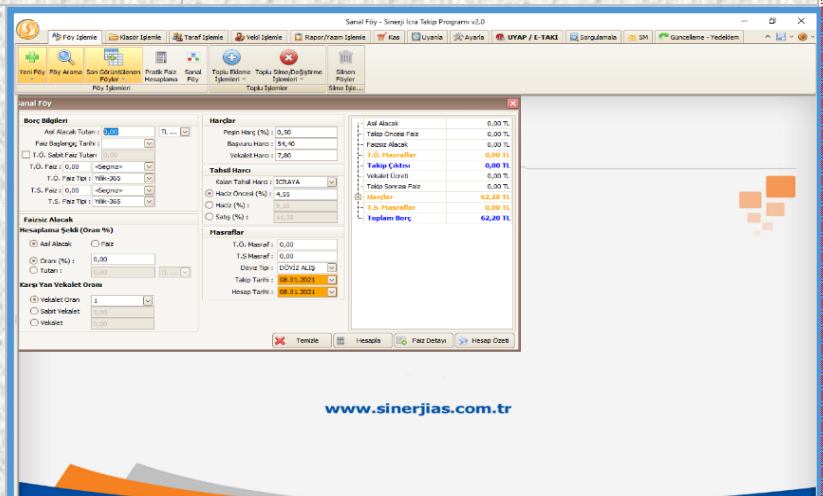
Sanal Föy - Sinerji İcra Takip Programı v2.0

Föy İşlemleri | Klasör İşlemleri | Taraf İşlemleri | Vekil İşlemleri | Rapor/Yazım İşlemleri | Kas | Uyarılar | Ayarlar | UYAP / E-TAKİ | Sorgulamalar | SM | Güncelleme - Yedekleme

Yeni Föy | Föy Arama | Son Görüntülenen Föyler | Pratik Faiz Hesaplama | Sanal Föy | Toplu Ekleme İşlemleri | Toplu Silme/Değiştirme İşlemleri | Silinen Föyler
Föy İşlemleri | Toplu İşlemler | Silme İşle...

Sanal Föy

Borç Bilgileri
Asıl Alacak Tutarı : 0,00 TL ...
Faiz Başlangıç Tarihi :
T.Ö. Sabit Faiz Tutarı : 0,00
T.Ö. Faiz : 0,00 «Seçiniz»
T.Ö. Faiz Tipi : Yıllık-365
T.S. Faiz : 0,00 «Seçiniz»
T.S. Faiz Tipi : Yıllık-365

Faizsiz Alacak
Hesaplama Şekli (Oran %)
Asıl Alacak Faiz
Oranı (%) : 0,00
Tutarı : 0,00 TL ...

Karşı Yan Vekalet Oranı
Vekalet Oranı 1
Sabit Vekalet 0,00
Vekalet 0,00

Harçlar
Peşin Harç (%) : 0,50
Başvuru Harcı : 54,40
Vekalet Harcı : 7,80

Tahsil Harcı
Kalan Tahsil Harcı : İCRAYA
Haciz Öncesi (%) : 4,55
Haciz (%) : 9,10
Satış (%) : 11,38

Masraflar
T.Ö. Masraf : 0,00
T.S Masraf : 0,00
Döviz Tipi : DÖVİZ ALIŞ
Takip Tarihi : 08.01.2021
Hesap Tarihi : 08.01.2021

Asıl Alacak 0,00 TL
Takip Öncesi Faiz 0,00 TL
Faizsiz Alacak 0,00 TL
T.Ö. Masraflar 0,00 TL
Takip Çıkışı 0,00 TL
Vekalet Ücreti 0,00 TL
Takip Sonrası Faiz 0,00 TL
Harçlar 62,20 TL
T.S. Masraflar 0,00 TL
Toplam Borç 62,20 TL

Temizle | Hesapla | Faiz Detayı | Hesap Özeti

www.sinerjias.com.tr